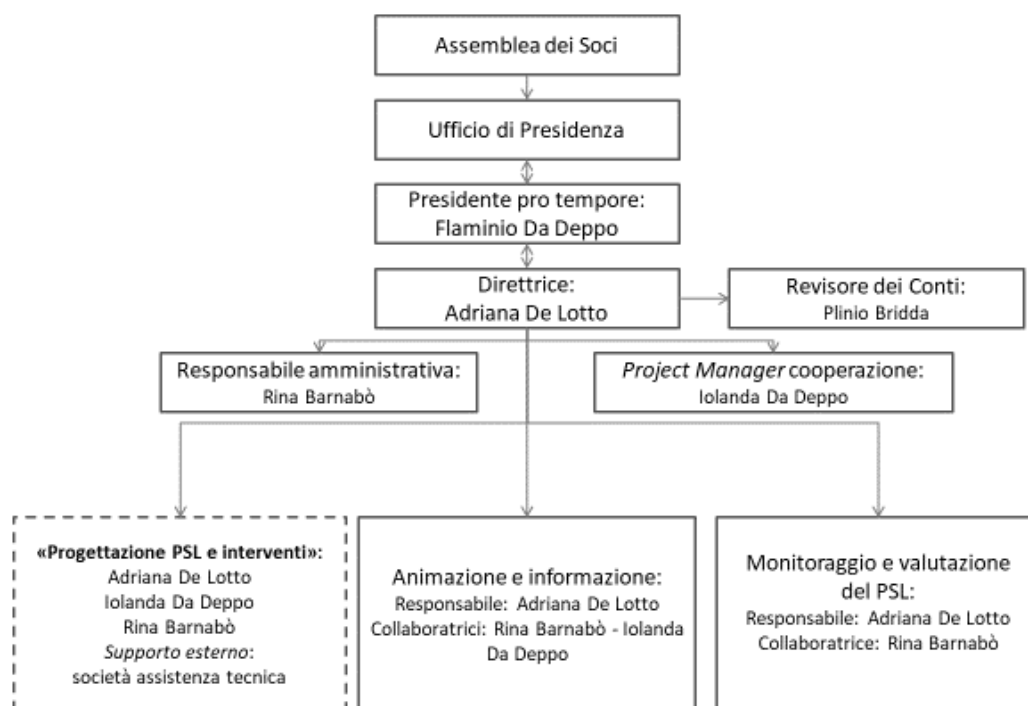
Assemblea dei Soci

Ufficio di Presidenza

Presidente pro tempore:
Flaminio Da Deppo

Direttrice:
Adriana De Lotto

Revisore dei Conti:
Plinio Bridda

Responsabile amministrativa:
Rina Barnabò

*Project Manager* cooperazione:
Iolanda Da Deppo

**«Progettazione PSL e interventi»:**
Adriana De Lotto
Iolanda Da Deppo
Rina Barnabò
*Supporto esterno*:
società assistenza tecnica

Animazione e informazione:
Responsabile: Adriana De Lotto
Collaboratrici: Rina Barnabò - Iolanda Da Deppo

Monitoraggio e valutazione del PSL:
Responsabile: Adriana De Lotto
Collaboratrice: Rina Barnabò